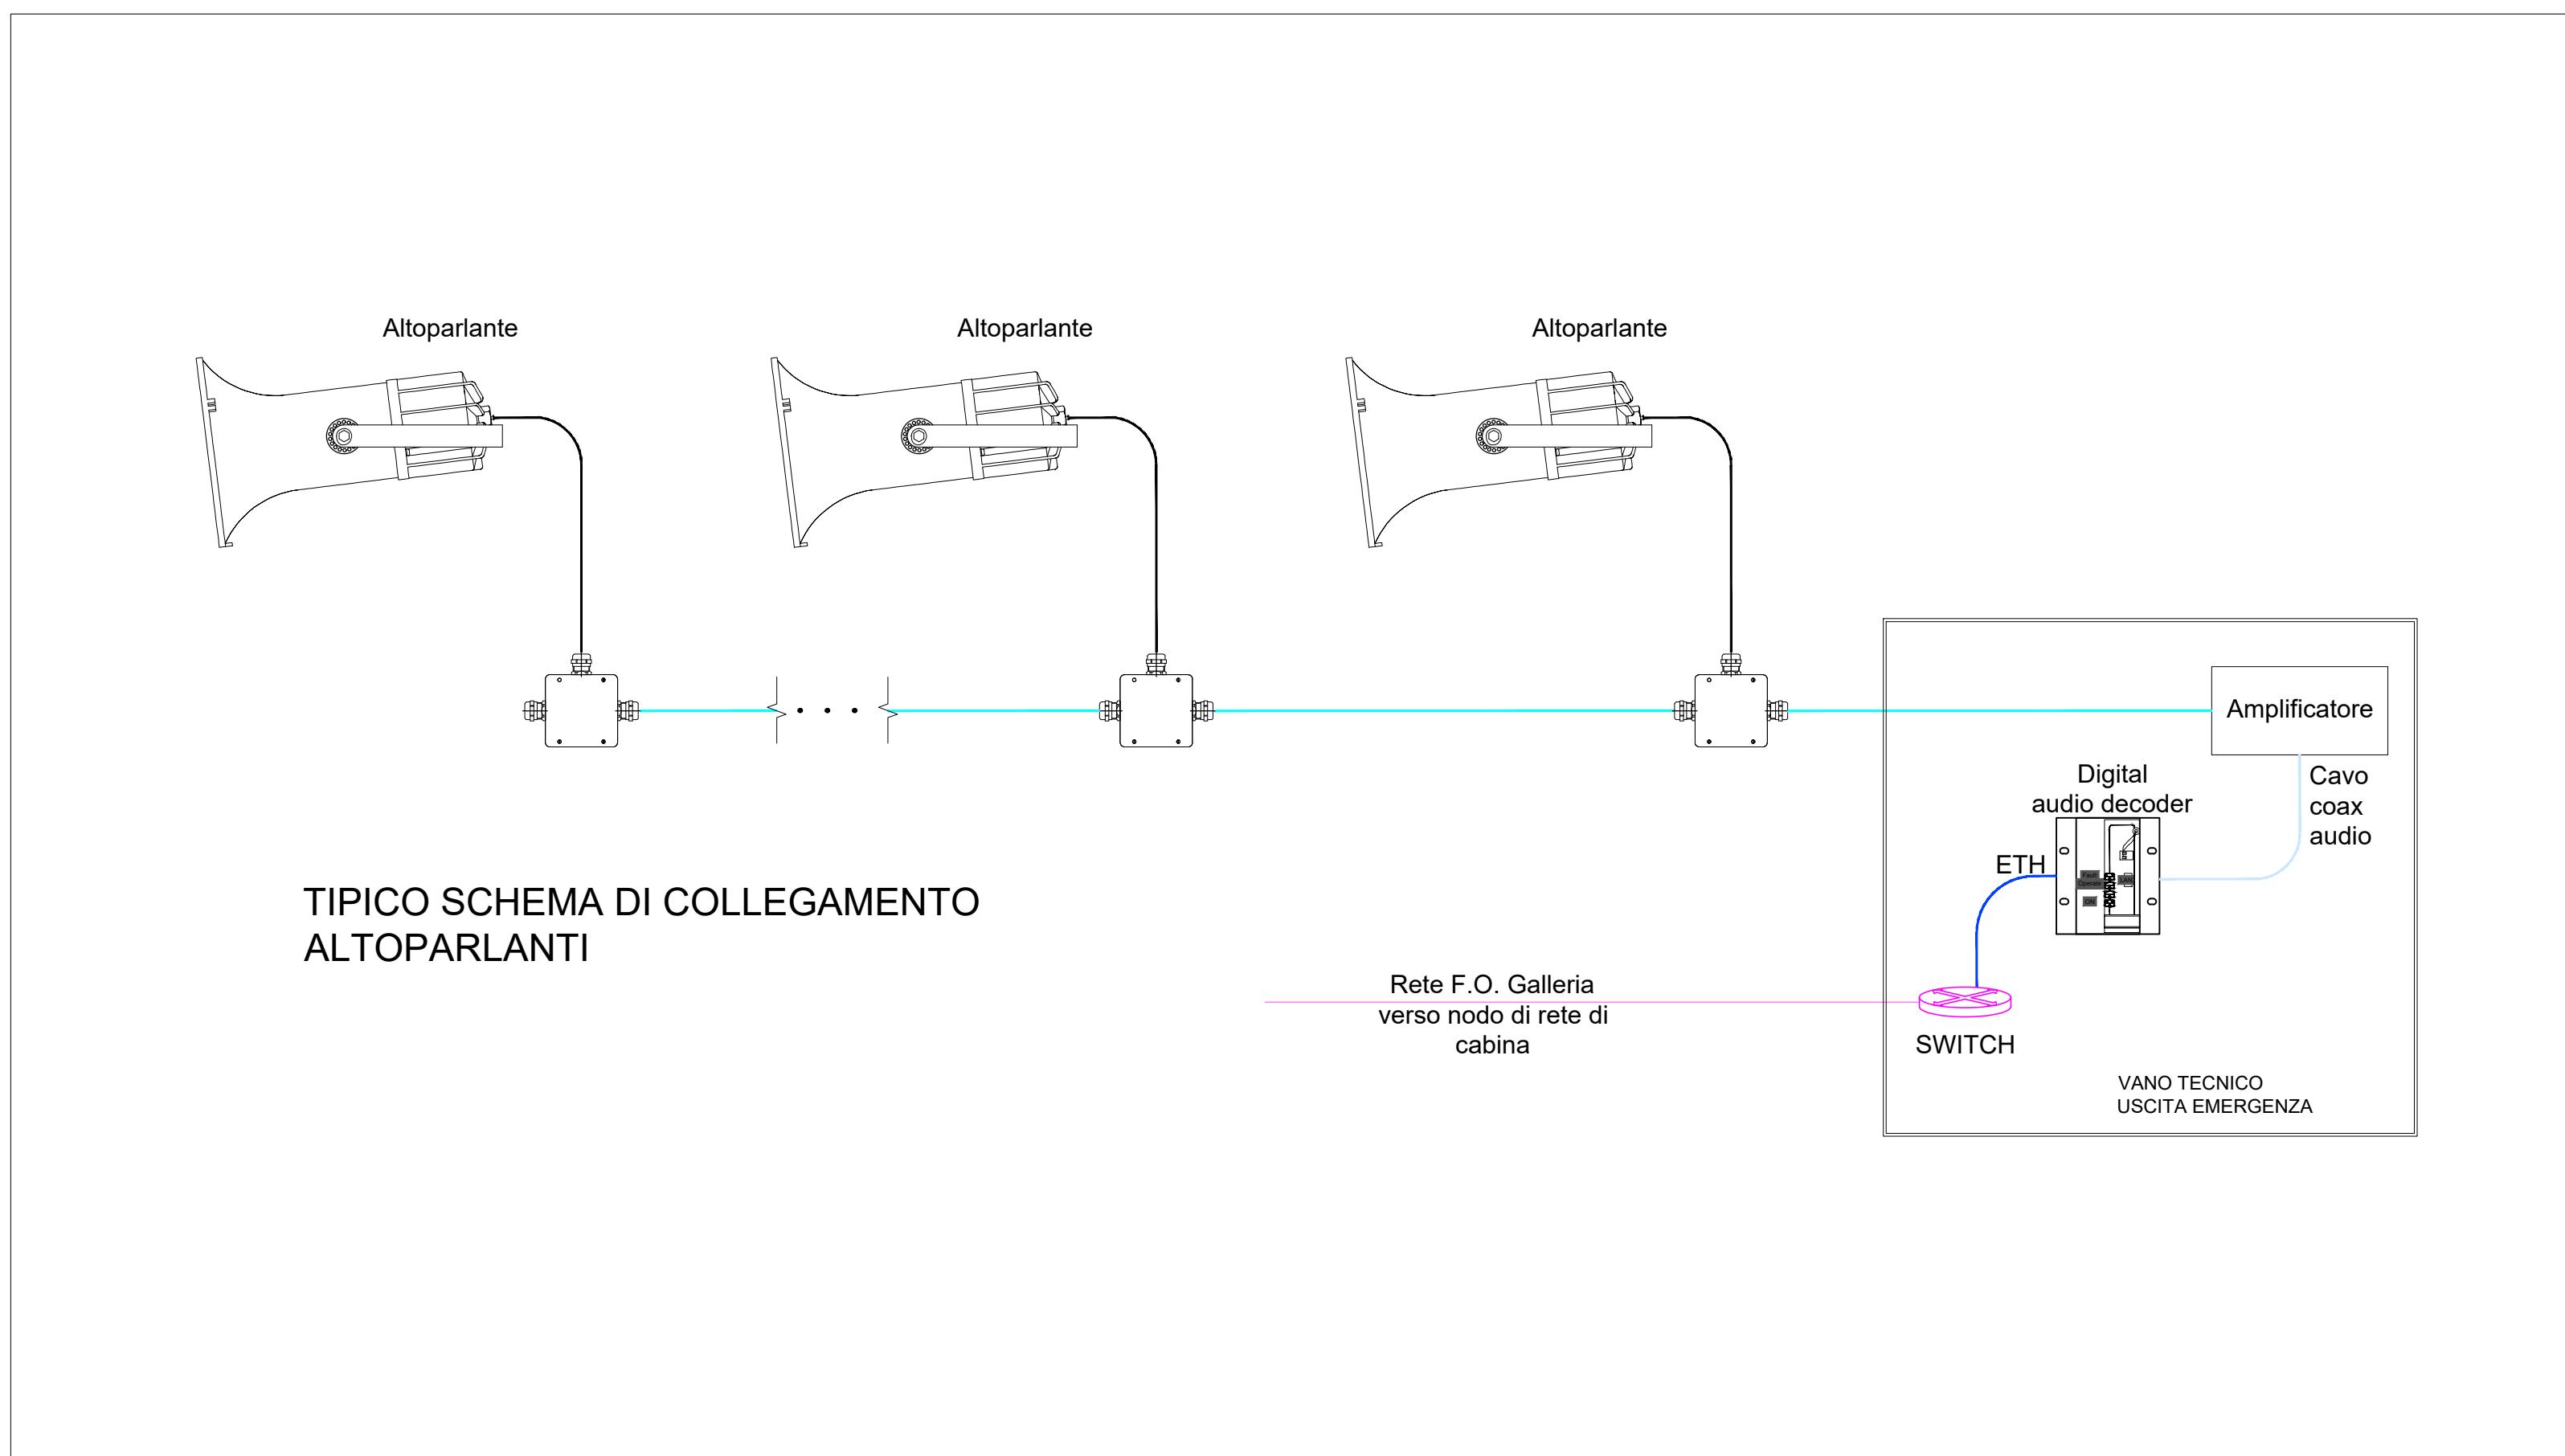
Altoparlante

Altoparlante

Altoparlante

Amplificatore

Digital
audio decoder

Cavo
coax
audio

ETH

TIPICO SCHEMA DI COLLEGAMENTO
ALTOPARLANTI

Rete F.O. Galleria
verso nodo di rete di
cabina

SWITCH

VANO TECNICO
USCITA EMERGENZA